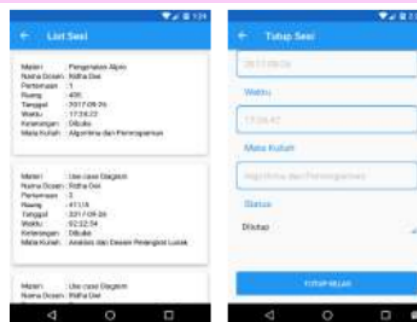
List Sesi

Materi : Pengenalan Algoritma
Nama Dosen : Ridha Dwi
Pertemuan : 1
Ruang : 405
Tanggal : 2017-09-26
Waktu : 17:34:22
Keterangan : Dibuka
Mata Kuliah : Algoritma dan Pemrograman

Materi : Use case Diagram
Nama Dosen : Ridha Dwi
Pertemuan : 3
Ruang : 411A
Tanggal : 2017-09-26
Waktu : 02:32:34
Keterangan : Dibuka
Mata Kuliah : Analisis dan Desain Perangkat Lunak

Materi : Use case Diagram
Nama Dosen : Ridha Dwi

Tutup Sesi

2017-09-26

Waktu

17:34:47

Mata Kuliah

Algoritma dan Pemrograman

Status

Ditutup

TUTUP KELAS